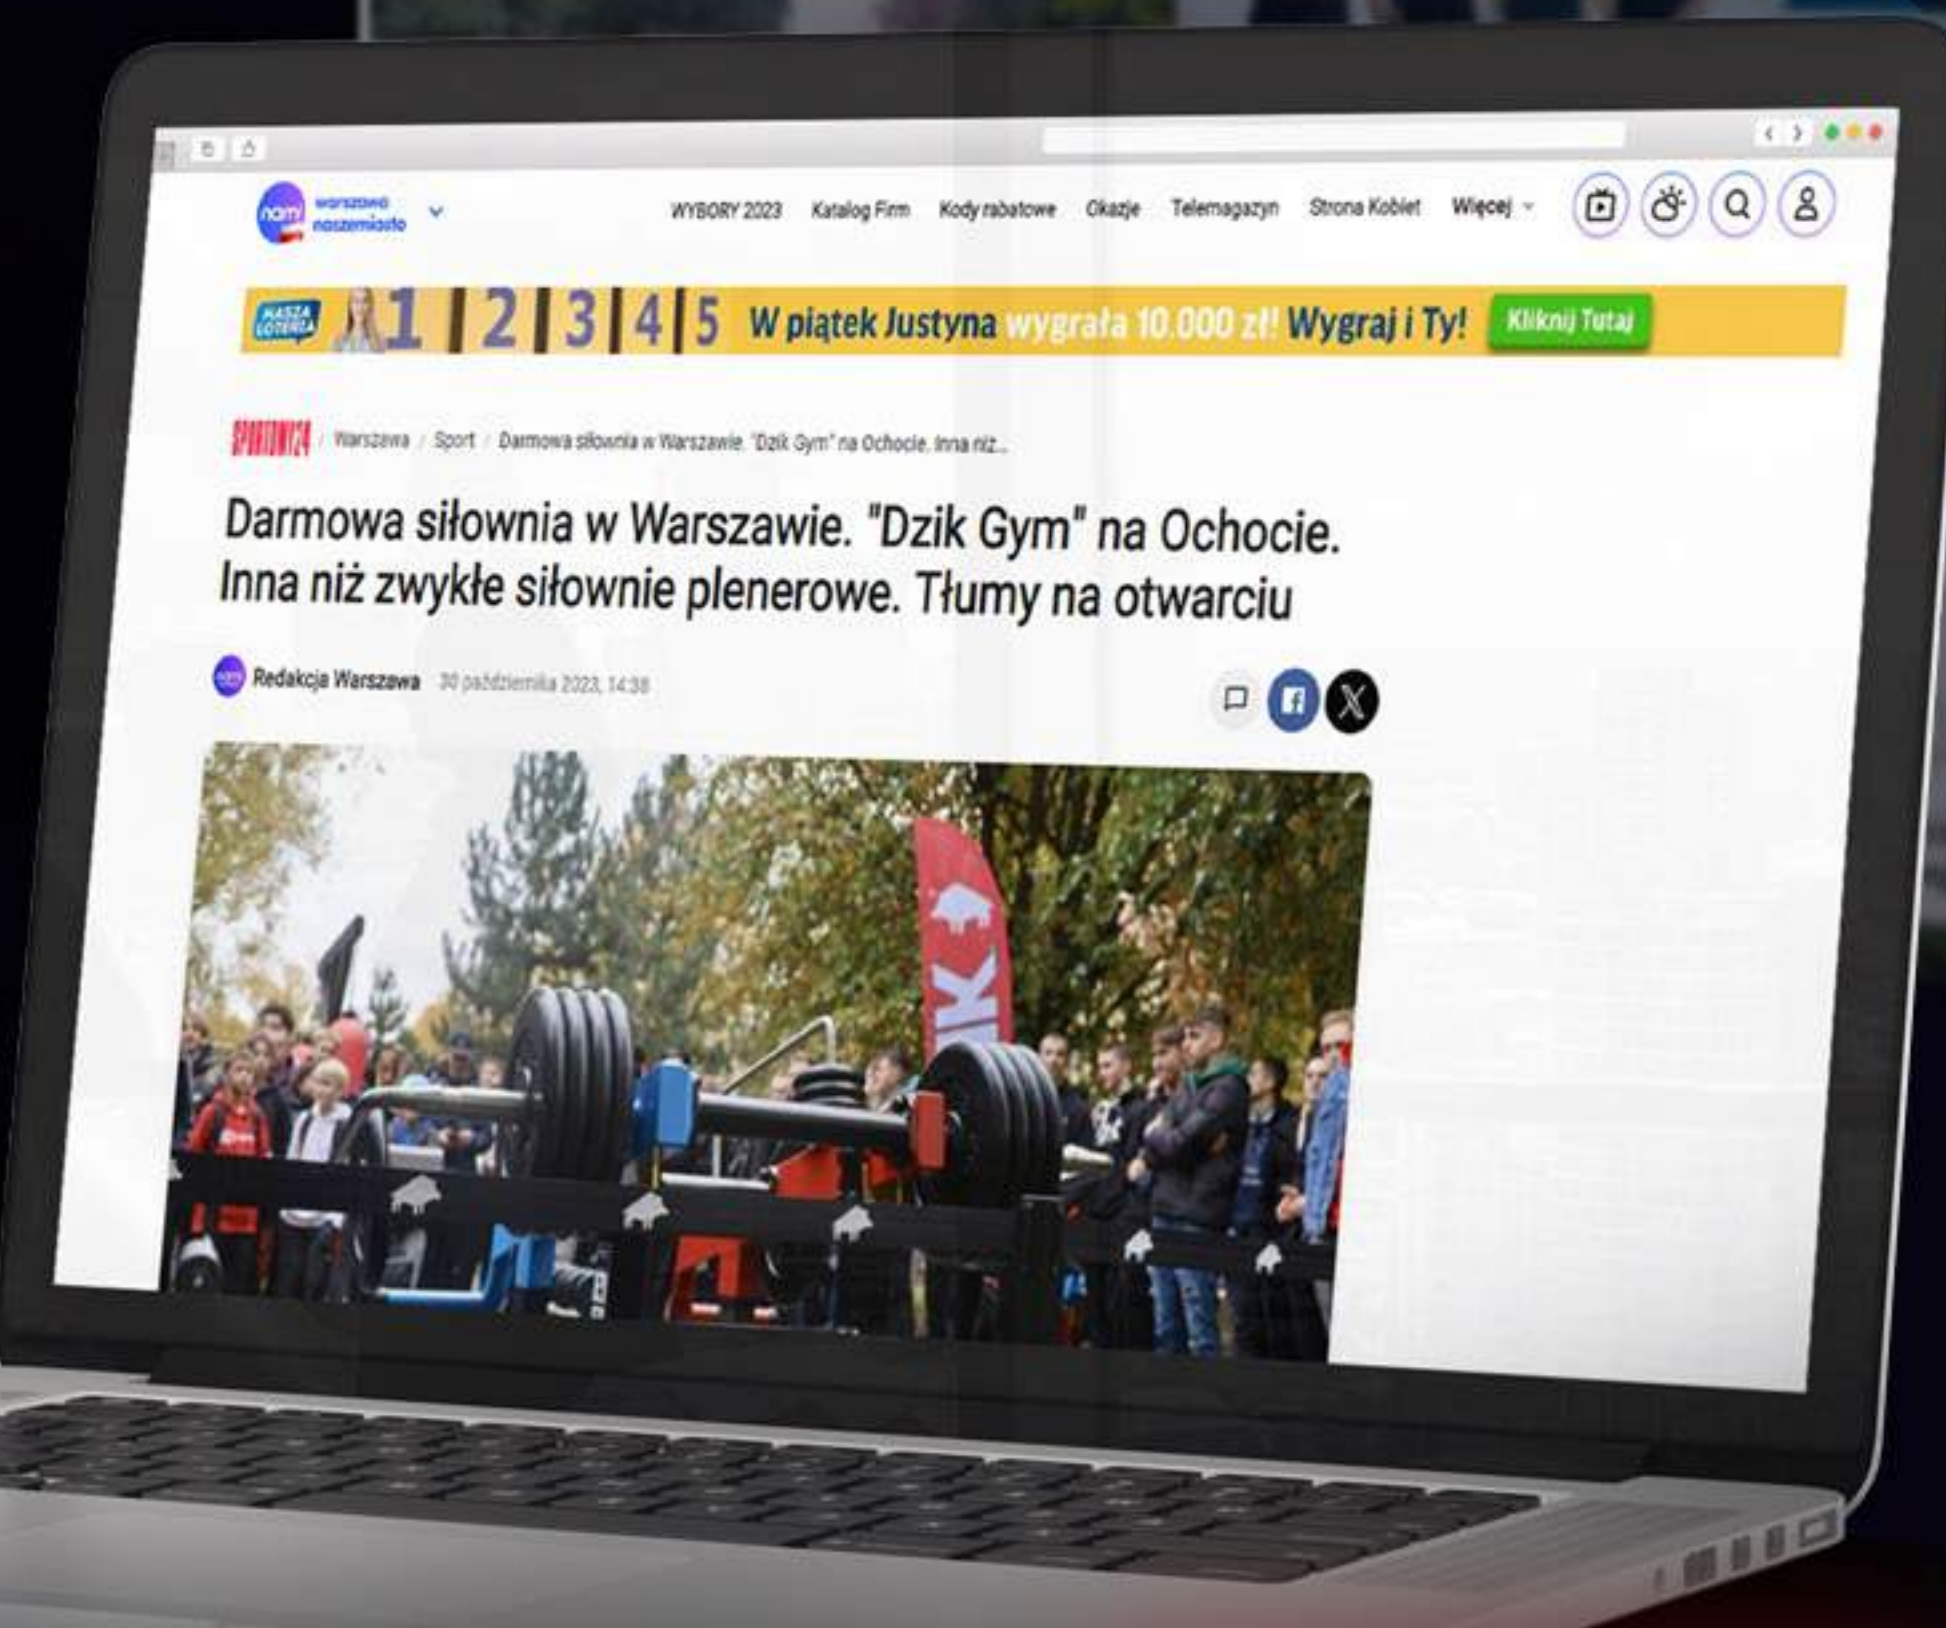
nam warszawa naszemiasto

WYBORY 2023 Katalog Firm Kody rabatowe Okazje Telemagazyn Strona Kobiet Więcej

NASZA LOTERIA 1 2 3 4 5 W piątek Justyna wygrała 10.000 zł! Wygraj i Ty! Kliknij Tutaj

SPORTOWY24 / Warszawa / Sport / Darmowa siłownia w Warszawie. "Dzik Gym" na Ochocie. Inna niż...

Darmowa siłownia w Warszawie. "Dzik Gym" na Ochocie. Inna niż zwykłe siłownie plenerowe. Tłumy na otwarciu

Redakcja Warszawa 30 października 2023, 14:38

DZIK